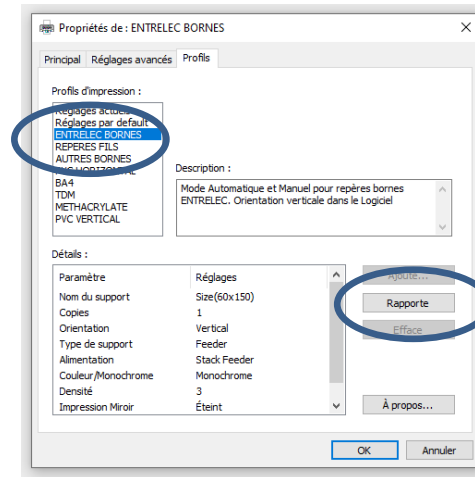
Propriétés de : ENTRELEC BORNES

Principal | Réglages avancés | Profils

Profils d'impression :

Réglages actuels
Réglages par default
ENTRELEC BORNES
REPERES FILS
AUTRES BORNES
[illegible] HORIZONTAL
BA4
TDM
METHACRYLATE
PVC VERTICAL

Description :

Mode Automatique et Manuel pour repères bornes ENTRELEC. Orientation verticale dans le Logiciel

Détails :

| Paramètre | Réglages |
|---|---|
| Nom du support | Size(60x150) |
| Copies | 1 |
| Orientation | Vertical |
| Type de support | Feeder |
| Alimentation | Stack Feeder |
| Couleur/Monochrome | Monochrome |
| Densité | 3 |
| Impression Miroir | Éteint |

Ajoute...
Rapporte
Efface
À propos...

OK
Annuler